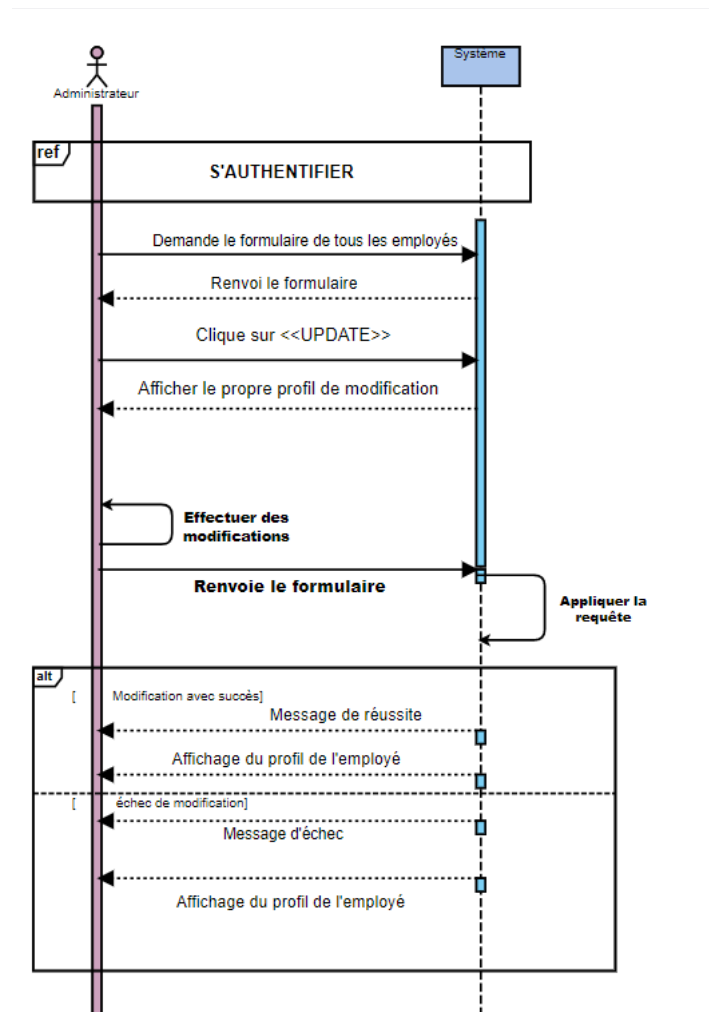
Administrateur

Système

ref

S'AUTHENTIFIER

Demande le formulaire de tous les employés

Renvoi le formulaire

Clique sur <<UPDATE>>

Afficher le propre profil de modification

Effectuer des modifications

Renvoie le formulaire

Appliquer la requête

alt

[ Modification avec succès]

Message de réussite

Affichage du profil de l'employé

[ échec de modification]

Message d'échec

Affichage du profil de l'employé